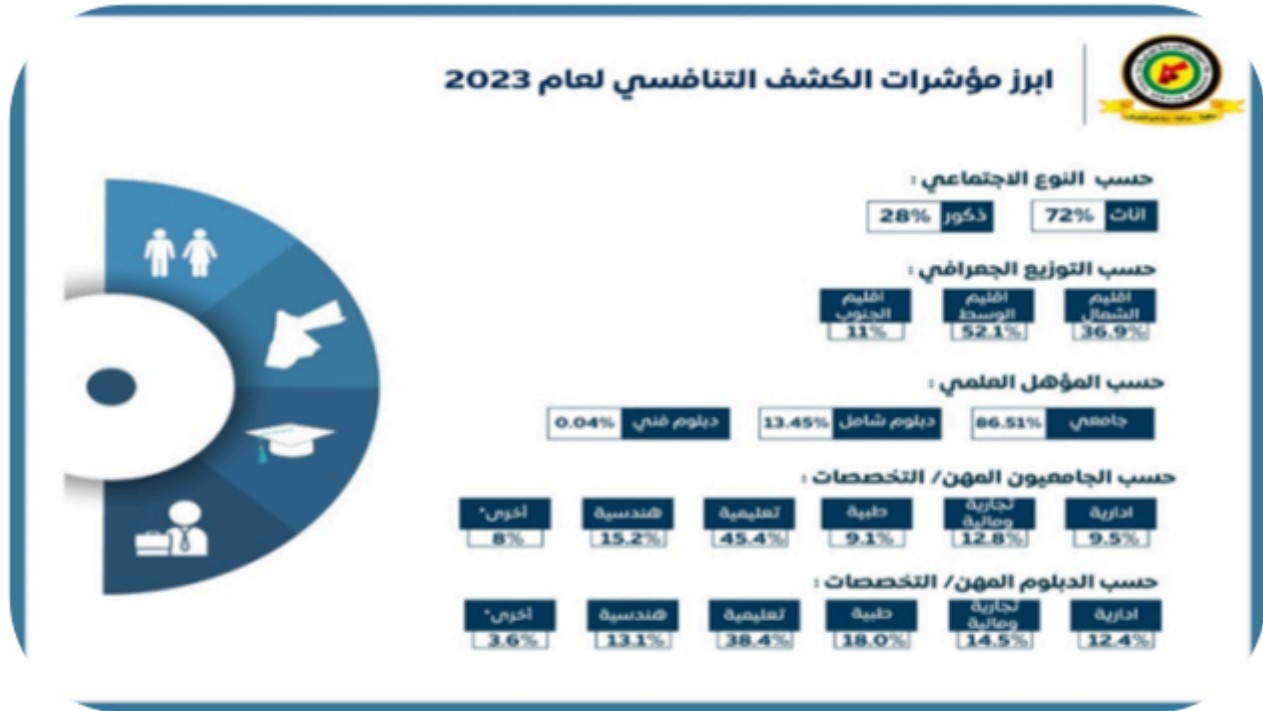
ابرز مؤشرات الكشف التنافسي لعام 2023

حسب النوع الاجتماعي :

اناث 72%
ذكور 28%

حسب التوزيع الجغرافي :

اقليم الشمال 36.9%
اقليم الوسط 52.1%
اقليم الجنوب 11%

حسب المؤهل العلمي :

جامعي 86.51%
دبلوم شامل 13.45%
دبلوم فني 0.04%

حسب الجامعيون المهن/ التخصصات :

ادارية 9.5%
تجارية ومالية 12.8%
طبية 9.1%
تعليمية 45.4%
هندسية 15.2%
أخرى* 8%

حسب الدبلوم المهن/ التخصصات :

ادارية 12.4%
تجارية ومالية 14.5%
طبية 18.0%
تعليمية 38.4%
هندسية 13.1%
أخرى* 3.6%